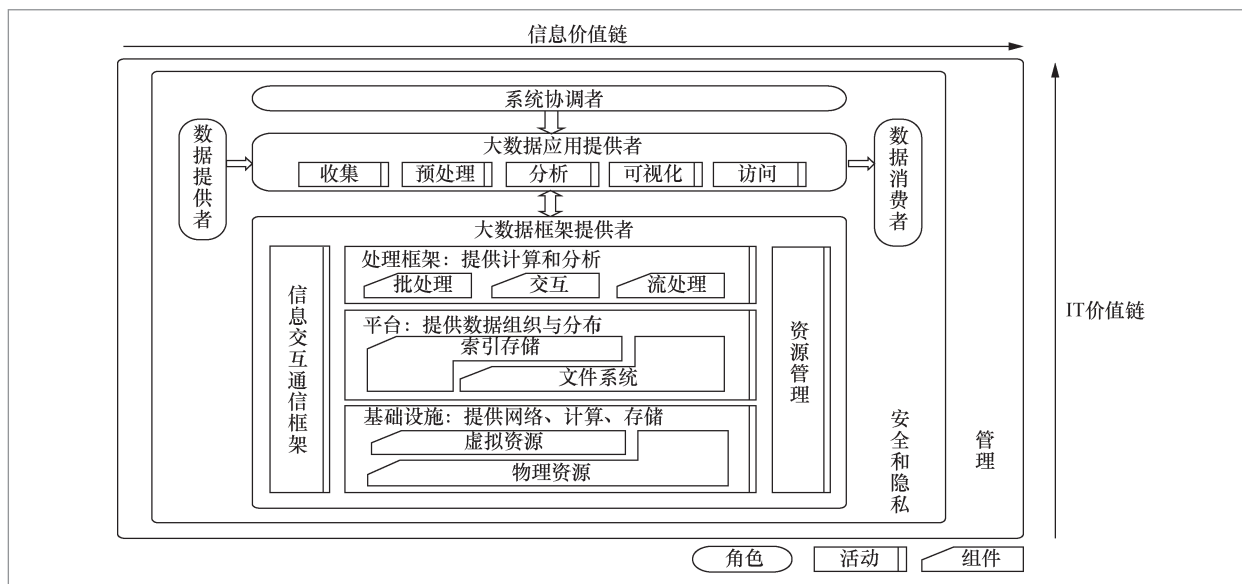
信息价值链

系统协调者

数据提供者

大数据应用提供者

收集 预处理 分析 可视化 访问

数据消费者

大数据框架提供者

信息交互通信框架

处理框架：提供计算和分析

批处理 交互 流处理

平台：提供数据组织与分布

索引存储

文件系统

基础设施：提供网络、计算、存储

虚拟资源

物理资源

资源管理

安全和隐私

管理

IT价值链

角色 活动 组件